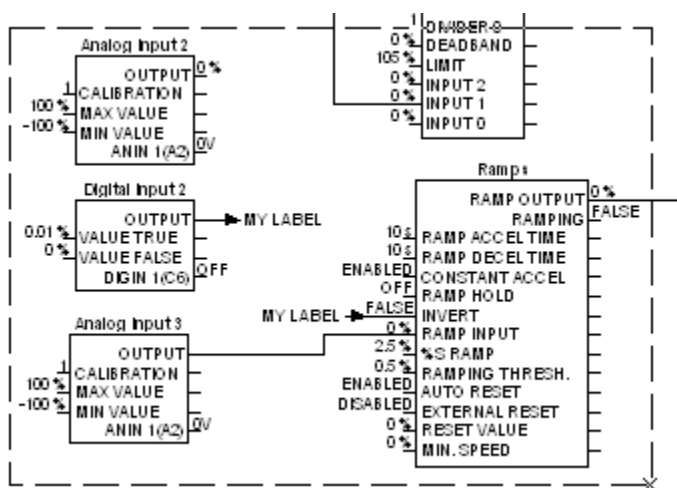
1 DIVIDER 0
0 % DEADBAND
105 % LIMIT
0 % INPUT 2
0 % INPUT 1
0 % INPUT 0

Analog Input 2
OUTPUT 0 %
1 CALIBRATION
100 % MAX VALUE
-100 % MIN VALUE
ANIN 1(A2) 0V

Digital Input 2
OUTPUT → MY LABEL
0.01 % VALUE TRUE
0 % VALUE FALSE
DIGIN 1(C6) OFF

Analog Input 3
OUTPUT
1 CALIBRATION
100 % MAX VALUE
-100 % MIN VALUE
ANIN 1(A2) 0V

Ramps
RAMP OUTPUT 0 %
RAMPING FALSE
10 s RAMP ACCEL TIME
10 s RAMP DECEL TIME
ENABLED CONSTANT ACCEL
OFF RAMP HOLD
MY LABEL FALSE INVERT
0 % RAMP INPUT
2.5 % %S RAMP
0.5 % RAMPING THRESH.
ENABLED AUTO RESET
DISABLED EXTERNAL RESET
0 % RESET VALUE
0 % MIN. SPEED